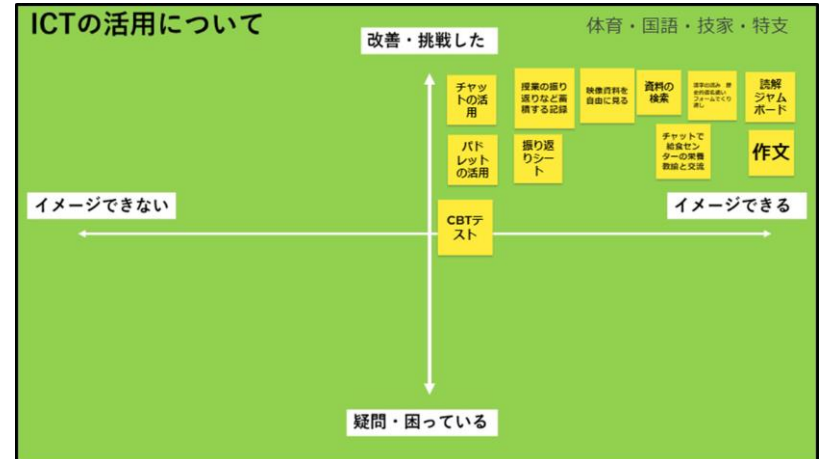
ICTの活用について

体育・国語・技家・特支

改善・挑戦した

チャットの活用

授業の振り返りなど蓄積する記録

映像資料を自由に見る

資料の検索

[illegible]

読解ジャムボード

パドレットの活用

振り返りシート

チャットで給食センターの栄養教諭と交流

作文

イメージできない

イメージできる

CBTテスト

疑問・困っている